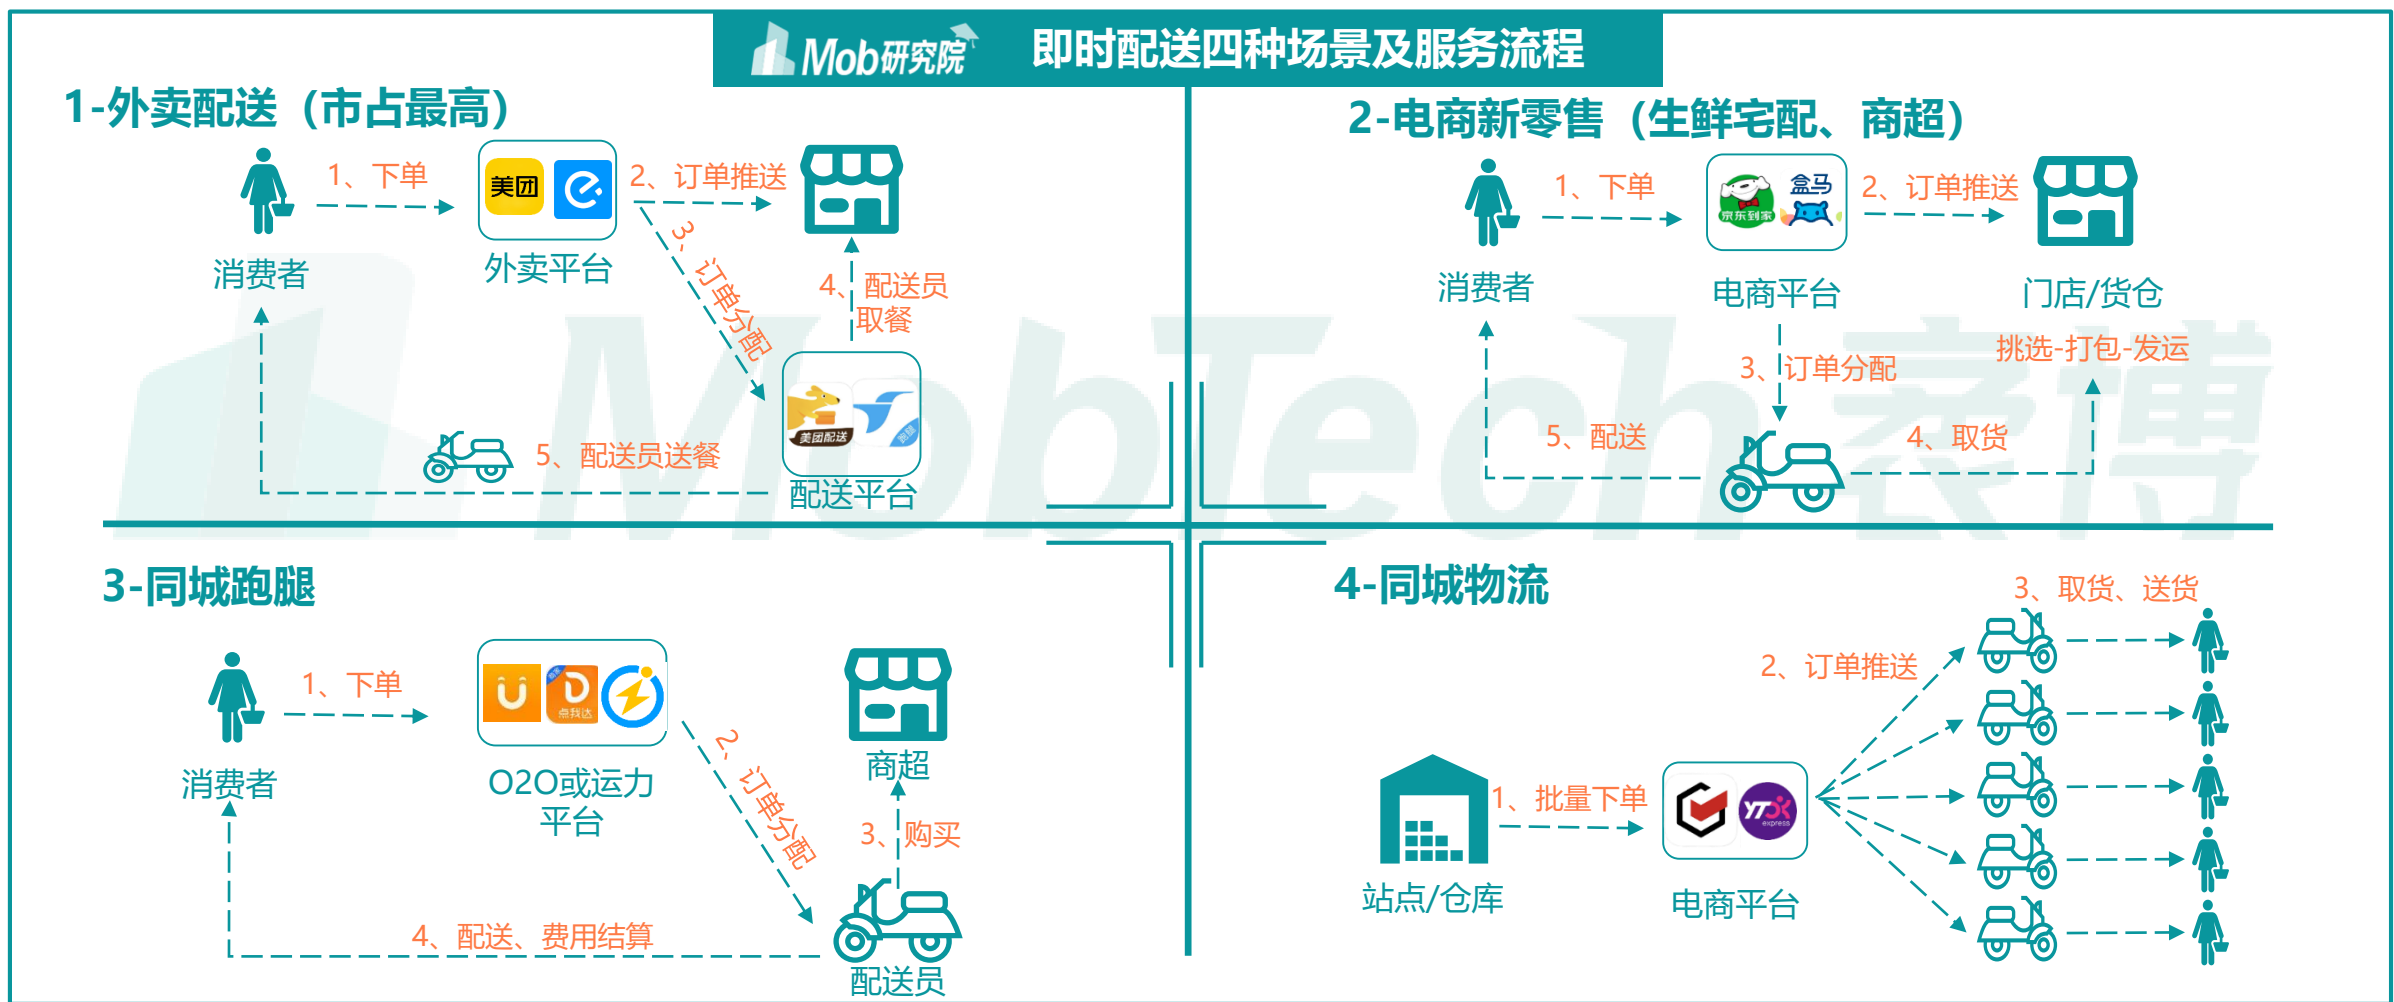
Mob研究院 即时配送四种场景及服务流程

1-外卖配送（市占最高）

1、下单

美团

2、订单推送

消费者

外卖平台

3、订单分配

4、配送员取餐

5、配送员送餐

美团配送

配送平台

2-电商新零售（生鲜宅配、商超）

1、下单

盒马

京东到家

2、订单推送

消费者

电商平台

门店/货仓

挑选-打包-发运

3、订单分配

5、配送

4、取货

MobTech袤博

3-同城跑腿

1、下单

点我达

消费者

O2O或运力平台

2、订单分配

商超

3、购买

4、配送、费用结算

配送员

4-同城物流

3、取货、送货

2、订单推送

1、批量下单

YTO express

站点/仓库

电商平台